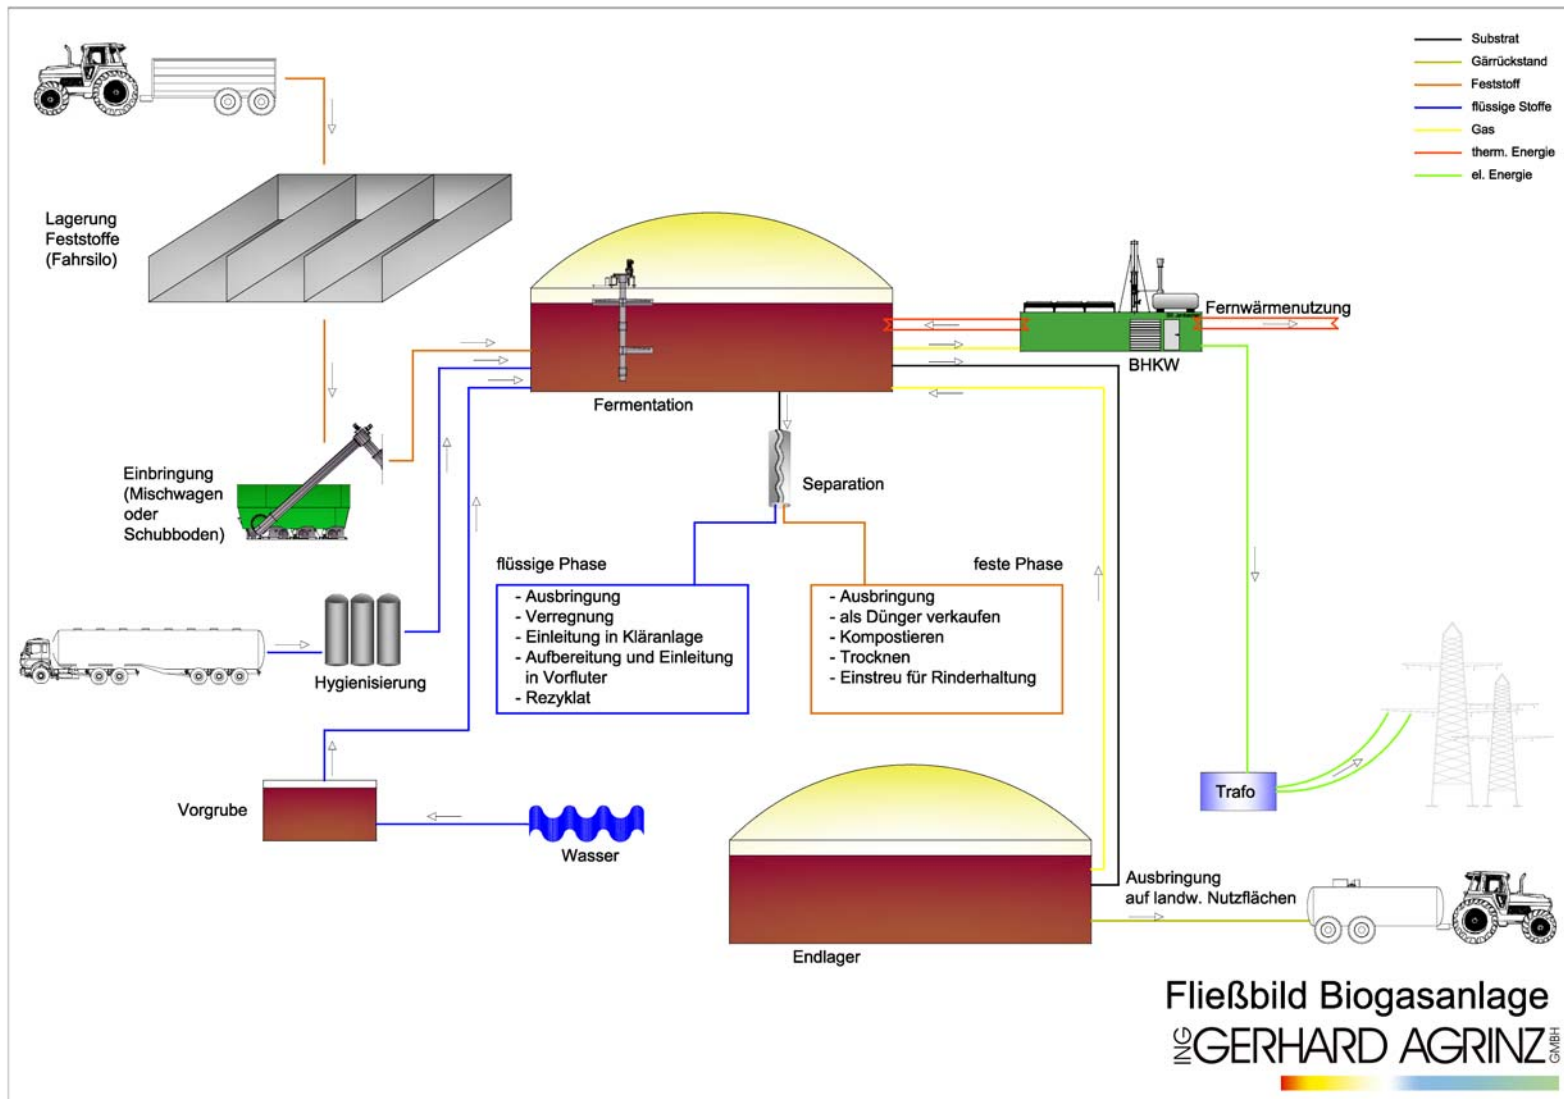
Substrat
Gärrückstand
Feststoff
flüssige Stoffe
Gas
therm. Energie
el. Energie

Lagerung Feststoffe (Fahrsilo)

Fermentation

Fernwärmenutzung

BHKW

Einbringung (Mischwagen oder Schubboden)

Separation

flüssige Phase

- Ausbringung
- Verregnung
- Einleitung in Kläranlage
- Aufbereitung und Einleitung in Vorfluter
- Rezyklat

feste Phase

- Ausbringung
- als Dünger verkaufen
- Kompostieren
- Trocknen
- Einstreu für Rinderhaltung

Hygienisierung

Trafo

Vorgrube

Wasser

Endlager

Ausbringung auf landw. Nutzflächen

Fließbild Biogasanlage

ING GERHARD AGRINZ GMBH